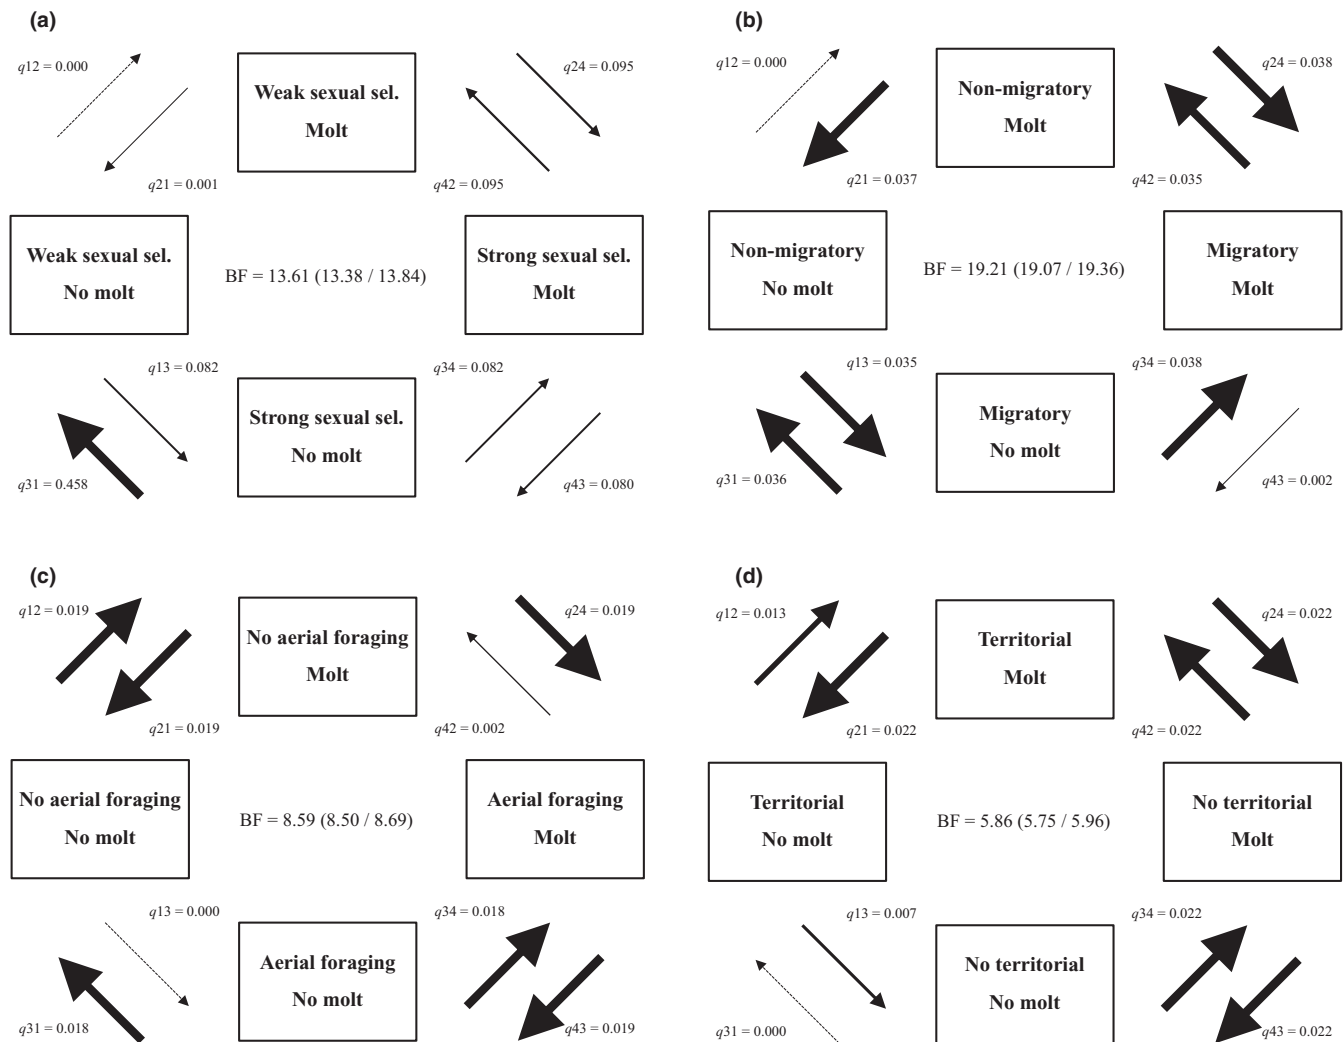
(a)

$q12 = 0.000$

Weak sexual sel.
Molt

$q24 = 0.095$

$q21 = 0.001$

$q42 = 0.095$

Weak sexual sel.
No molt

BF = 13.61 (13.38 / 13.84)

Strong sexual sel.
Molt

$q13 = 0.082$

$q34 = 0.082$

Strong sexual sel.
No molt

$q31 = 0.458$

$q43 = 0.080$

(b)

$q12 = 0.000$

Non-migratory
Molt

$q24 = 0.038$

$q21 = 0.037$

$q42 = 0.035$

Non-migratory
No molt

BF = 19.21 (19.07 / 19.36)

Migratory
Molt

$q13 = 0.035$

$q34 = 0.038$

Migratory
No molt

$q31 = 0.036$

$q43 = 0.002$

(c)

$q12 = 0.019$

No aerial foraging
Molt

$q24 = 0.019$

$q21 = 0.019$

$q42 = 0.002$

No aerial foraging
No molt

BF = 8.59 (8.50 / 8.69)

Aerial foraging
Molt

$q13 = 0.000$

$q34 = 0.018$

Aerial foraging
No molt

$q31 = 0.018$

$q43 = 0.019$

(d)

$q12 = 0.013$

Territorial
Molt

$q24 = 0.022$

$q21 = 0.022$

$q42 = 0.022$

Territorial
No molt

BF = 5.86 (5.75 / 5.96)

No territorial
Molt

$q13 = 0.007$

$q34 = 0.022$

No territorial
No molt

$q31 = 0.000$

$q43 = 0.022$